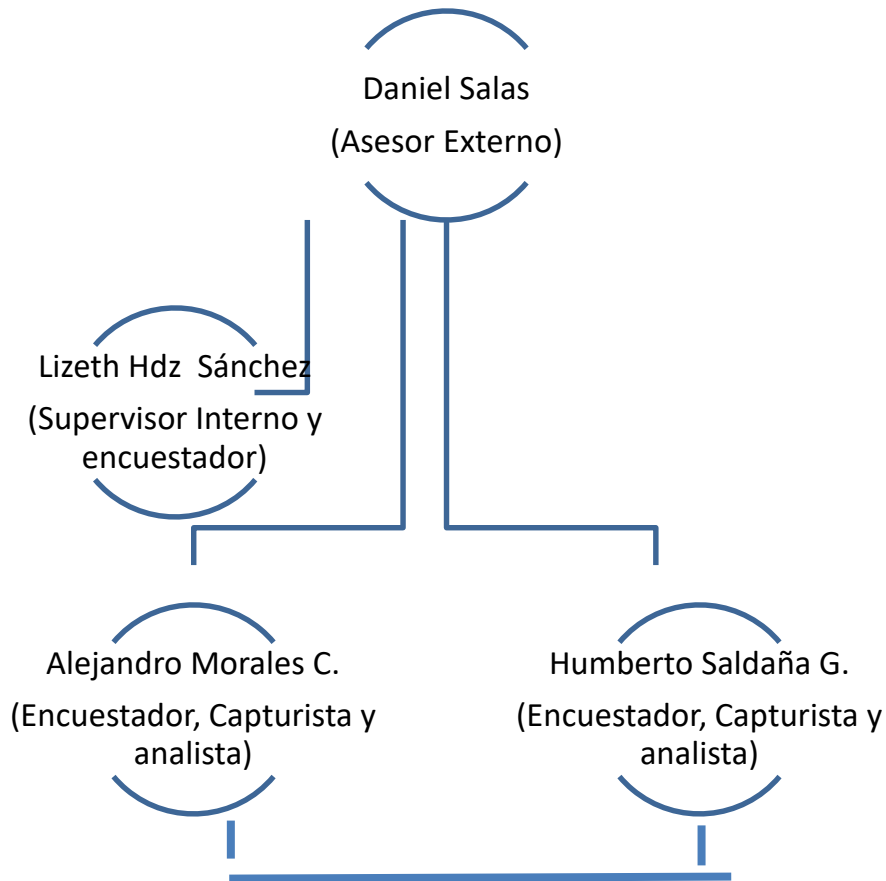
Daniel Salas
(Asesor Externo)

Lizeth Hdz  Sánchez
(Supervisor Interno y encuestador)

Alejandro Morales C.
(Encuestador, Capturista y analista)

Humberto Saldaña G.
(Encuestador, Capturista y analista)